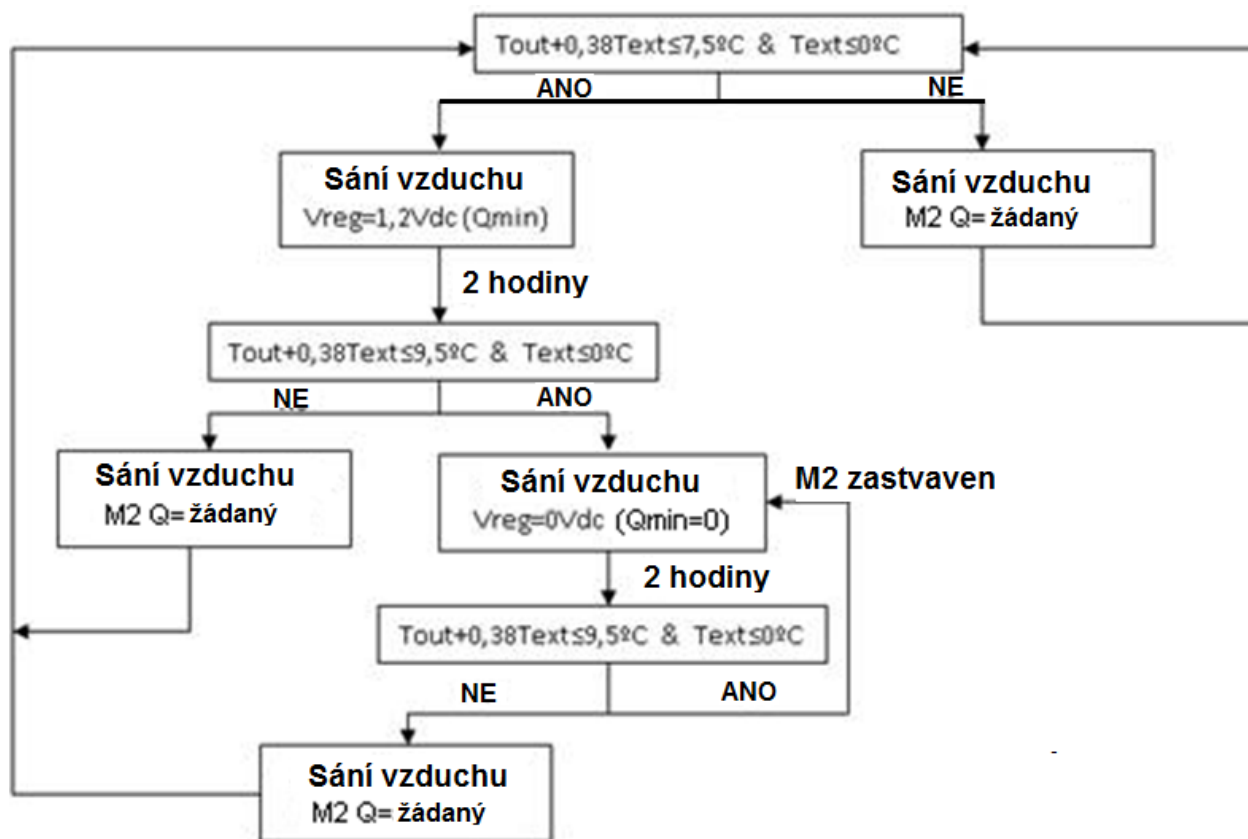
Tout+0,38Text≤7,5ºC & Text≤0ºC

ANO

NE

Sání vzduchu
Vreg=1,2Vdc (Qmin)

Sání vzduchu
M2 Q= žádaný

2 hodiny

Tout+0,38Text≤9,5ºC & Text≤0ºC

NE

ANO

Sání vzduchu
M2 Q= žádaný

Sání vzduchu
Vreg=0Vdc (Qmin=0)

M2 zastvaven

2 hodiny

Tout+0,38Text≤9,5ºC & Text≤0ºC

NE

ANO

Sání vzduchu
M2 Q= žádaný